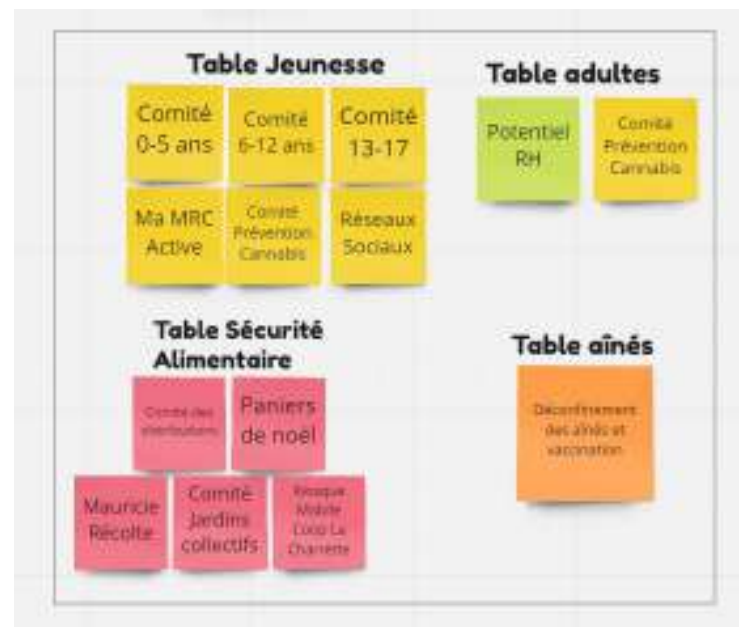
Table Jeunesse

Comité 0-5 ans

Comité 6-12 ans

Comité 13-17

Ma MRC Active

Comité Prévention Cannabis

Réseaux Sociaux

Table adultes

Potentiel RH

Comité Prévention Cannabis

Table Sécurité Alimentaire

Comité des distributions

Paniers de noël

Mauricie Récolte

Comité Jardins collectifs

Épicerie Mobile Coco La Charrette

Table aînés

Déconfinement des aînés et vaccination